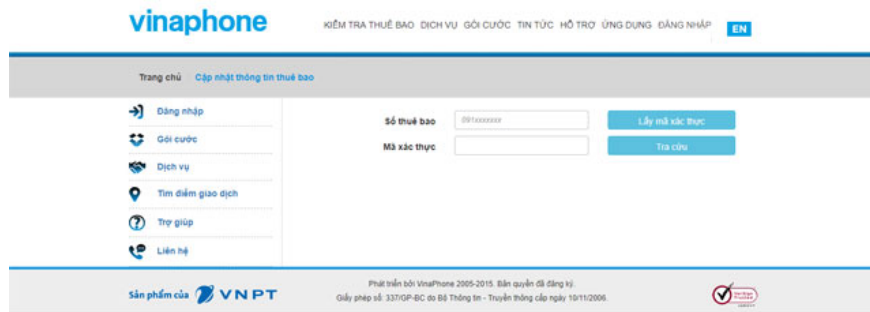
vinaphone

KIỂM TRA THUÊ BAO DỊCH VỤ GÓI CƯỚC TIN TỨC HỖ TRỢ ỨNG DỤNG ĐĂNG NHẬP EN

Trang chủ Cập nhật thông tin thuê bao

Đăng nhập
Gói cước
Dịch vụ
Tìm điểm giao dịch
Trợ giúp
Liên hệ

Số thuê bao 091xxxxxxx Lấy mã xác thực
Mã xác thực Tra cứu

Sản phẩm của VNPT

Phát triển bởi VinaPhone 2005-2015. Bản quyền đã đăng ký.
Giấy phép số: 337/GP-BC do Bộ Thông tin - Truyền thông cấp ngày 10/11/2006.